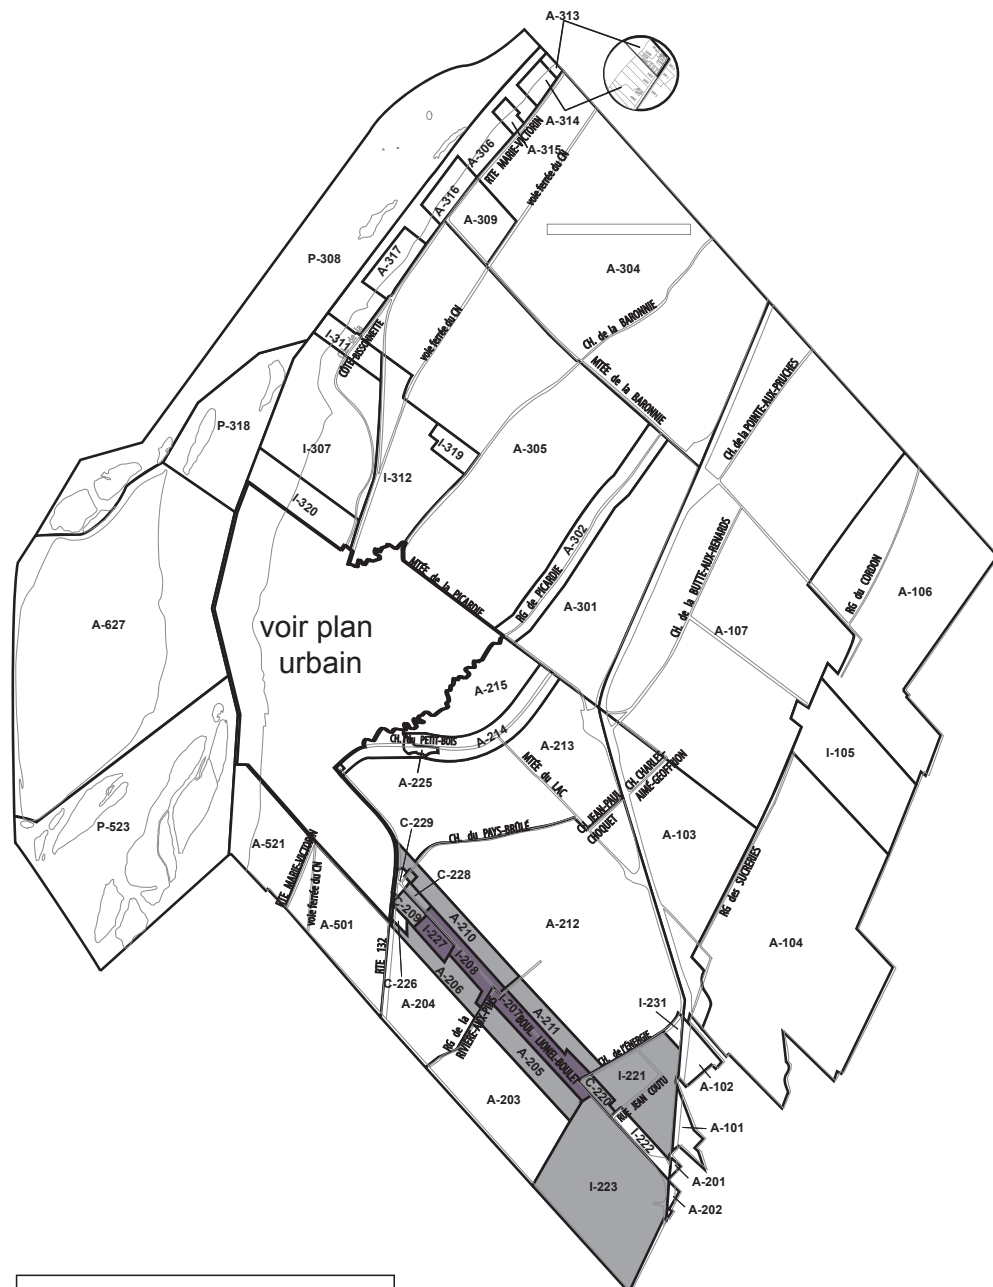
A-313
A-314
A-315
A-306
RTE MARIE-VICTORIN
voie ferrée du CN
A-316
A-309
A-317
P-308
A-304
I-311
CÔTE-BISSONNETTE
voie ferrée du CN
CH. de la BARONNIE
MTÉE de la BARONNIE
P-318
I-307
I-319
A-305
CH. de la POINTE-AUX-PRUCHES
I-312
I-320
MTÉE de la PICARDIE
RG de PICARDIE
A-302
CH. de la BUTTE-AUX-RENARDS
RG du CORDON
A-106
A-627
voir plan urbain
A-301
A-107
A-215
CH. du PETIT-BOIS
A-214
A-213
MTÉE du LAC
CH. CHARLES-AIMÉ-GEOFFRION
I-105
A-225
CH. JEAN-PAUL CHOQUET
C-229
CH. du PAYS-BRÛLÉ
A-103
P-523
A-521
C-228
RG des SUCRERIES
RTE MARIE-VICTORIN
voie ferrée du CN
A-501
C-209
I-227
I-208
A-210
A-212
A-104
RTE 132
C-226
A-206
A-204
I-207
BOUL. LIONEL-BOULET
A-211
I-231
RG de la RIVIÈRE-AUX-PINS
A-205
CH. de l'ÉNERGIE
I-221
A-102
A-203
C-220
RUE JEAN COUTU
A-101
I-222
A-201
I-223
A-202